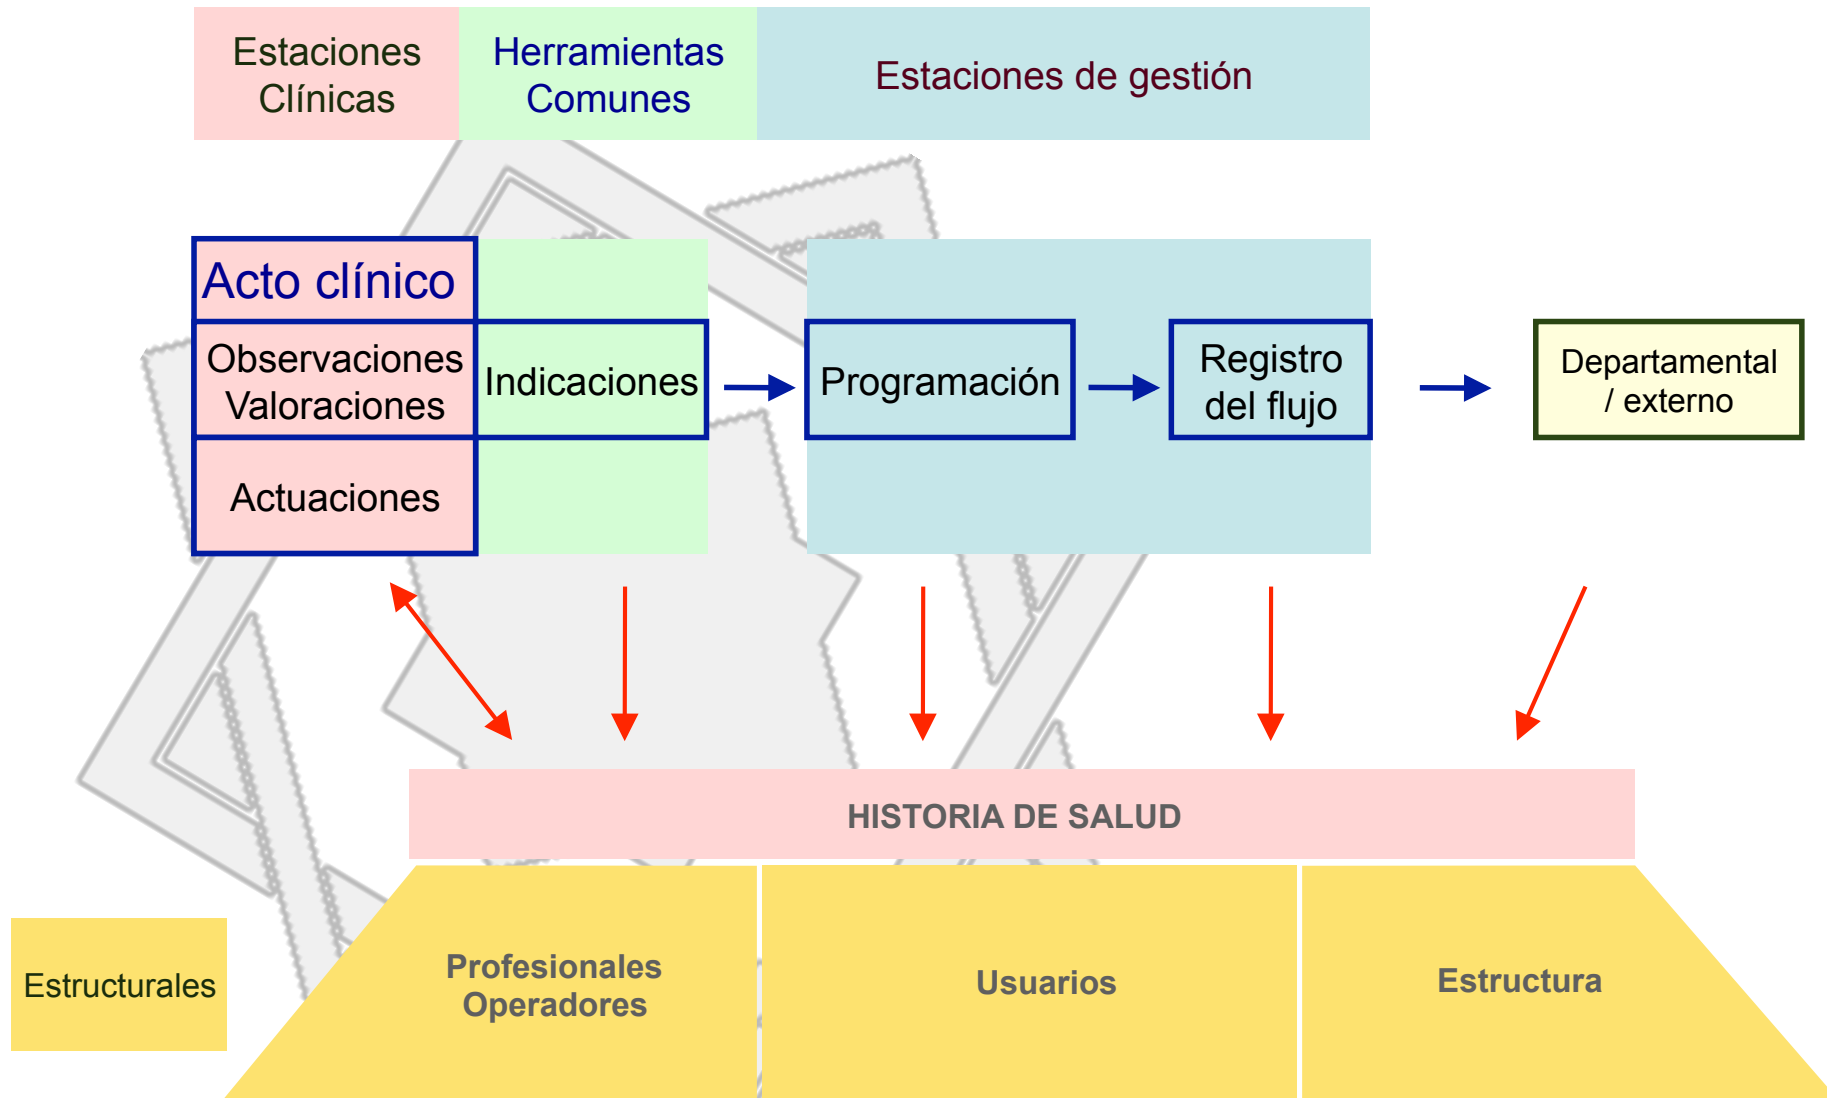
Estaciones Clínicas

Herramientas Comunes

Estaciones de gestión

Acto clínico

Observaciones Valoraciones

Indicaciones

Actuaciones

Programación

Registro del flujo

Departamental / externo

HISTORIA DE SALUD

Estructurales

Profesionales Operadores

Usuarios

Estructura